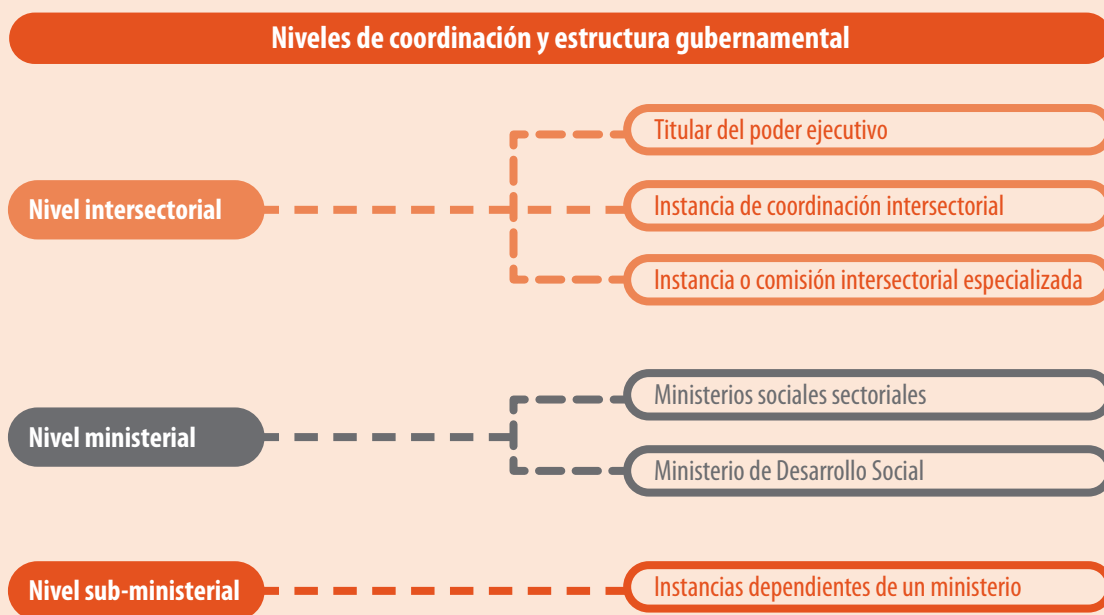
Niveles de coordinación y estructura gubernamental

Nivel intersectorial

Titular del poder ejecutivo

Instancia de coordinación intersectorial

Instancia o comisión intersectorial especializada

Nivel ministerial

Ministerios sociales sectoriales

Ministerio de Desarrollo Social

Nivel sub-ministerial

Instancias dependientes de un ministerio